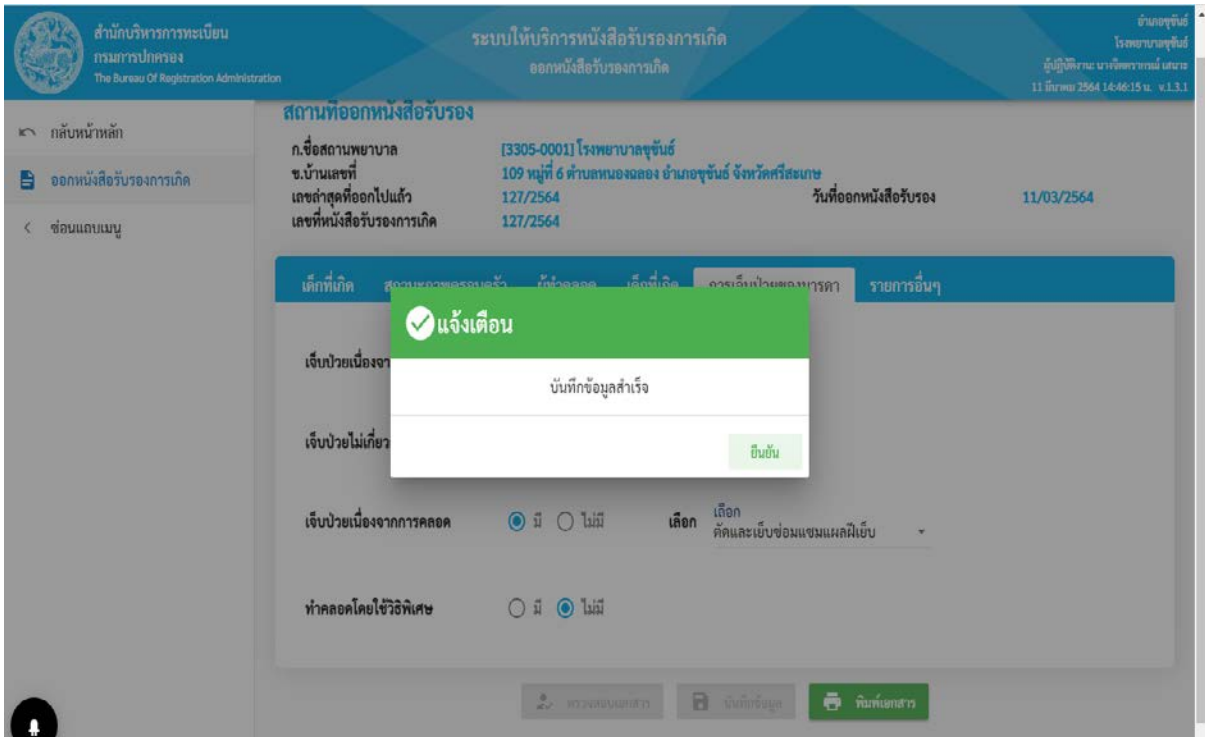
สำนักบริหารการทะเบียน
กรมการปกครอง
The Bureau Of Registration Administration

ระบบให้บริการหนังสือรับรองการเกิด
ออกหนังสือรับรองการเกิด

อำเภอขุขันธ์
โรงพยาบาลขุขันธ์
ผู้ปฏิบัติงาน: นางจิตตราภรณ์ เสนาะ
11 มีนาคม 2564 14:46:15 น. v.1.3.1

กลับหน้าหลัก
ออกหนังสือรับรองการเกิด
ซ่อนแถบเมนู

สถานที่ออกหนังสือรับรอง
ก.ชื่อสถานพยาบาล [3305-0001] โรงพยาบาลขุขันธ์
ข.บ้านเลขที่ 109 หมู่ที่ 6 ตำบลหนองฉลอง อำเภอขุขันธ์ จังหวัดศรีสะเกษ
เลขล่าสุดที่ออกไปแล้ว 127/2564
วันที่ออกหนังสือรับรอง 11/03/2564
เลขที่หนังสือรับรองการเกิด 127/2564

เด็กที่เกิด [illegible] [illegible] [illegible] การเจ็บป่วยของมารดา รายการอื่นๆ

แจ้งเตือน
บันทึกข้อมูลสำเร็จ
ยืนยัน

เจ็บป่วยเนื่องจา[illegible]

เจ็บป่วยไม่เกี่ยว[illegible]

เจ็บป่วยเนื่องจากการคลอด มี ไม่มี เลือก เลือก ตัดและเย็บซ่อมแซมแผลฝีเย็บ

ทำคลอดโดยใช้วิธีพิเศษ มี ไม่มี

ตรวจสอบเอกสาร บันทึกข้อมูล พิมพ์เอกสาร